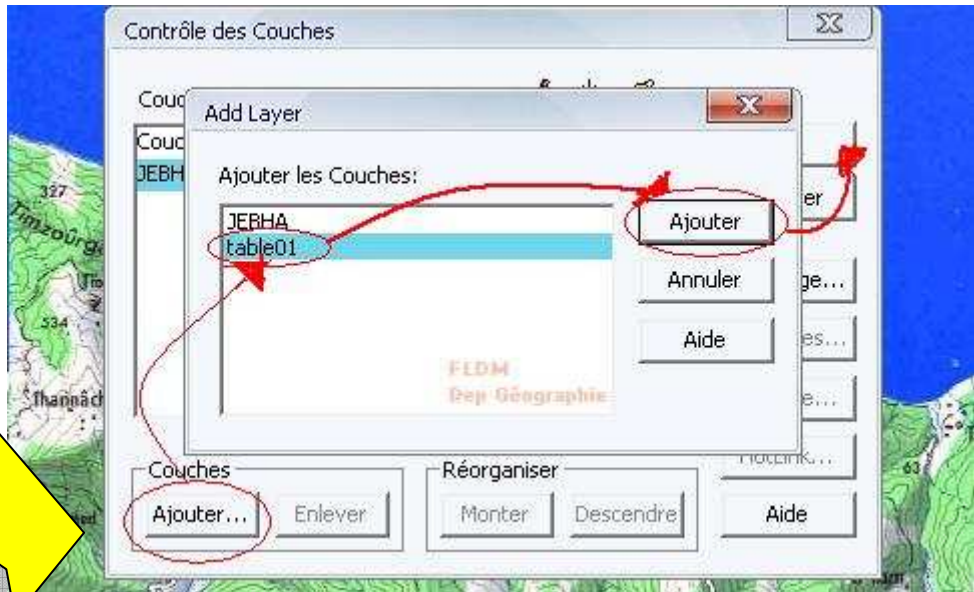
Contrôle des Couches

Couc

Couc
JEBH

Add Layer

Ajouter les Couches:

JEBHA
table01

Ajouter

Annuler

Aide

FLDM
Dep Géographie

er

ge...

es...

e...

HotLink...

Couches

Ajouter...

Enlever

Réorganiser

Monter

Descendre

Aide

327

Timzoûrga

534

Thannâch

63